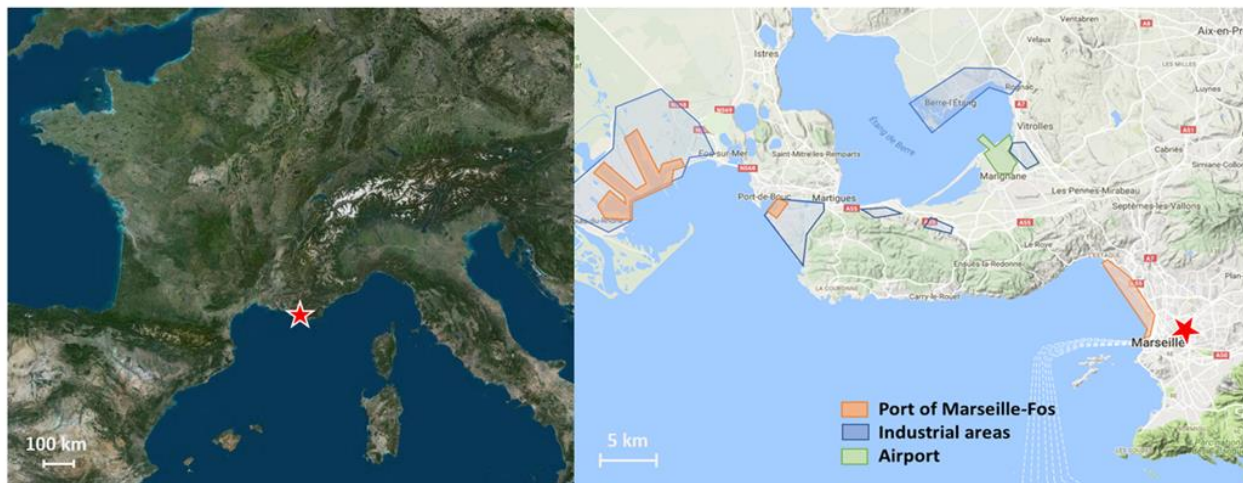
100 km

Istres
Aix-en-Pr
Ventabren
Velaux
Berre-l'Étang
Rognac
Vitrolles
Étang de Berre
Fos-sur-Mer
Saint-Mitre-les-Remparts
Port-de-Bouc
Martigues
Marignane
Cabriès
Les Pennes-Mirabeau
Septèmes-les-Vallons
Le Rove
Ensuès-la-Redonne
Carry-le-Rouet
La Couronne
Marseille
Luynes
Simiane-Collongue
Plan

5 km

Port of Marseille-Fos
Industrial areas
Airport